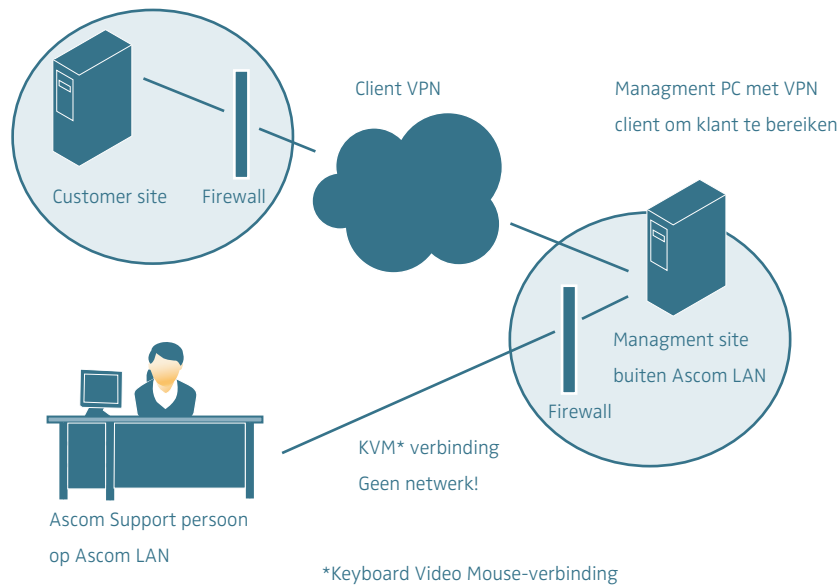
Client VPN

Managment PC met VPN client om klant te bereiken

Customer site

Firewall

Managment site buiten Ascom LAN

Firewall

KVM* verbinding
Geen netwerk!

Ascom Support persoon op Ascom LAN

*Keyboard Video Mouse-verbinding